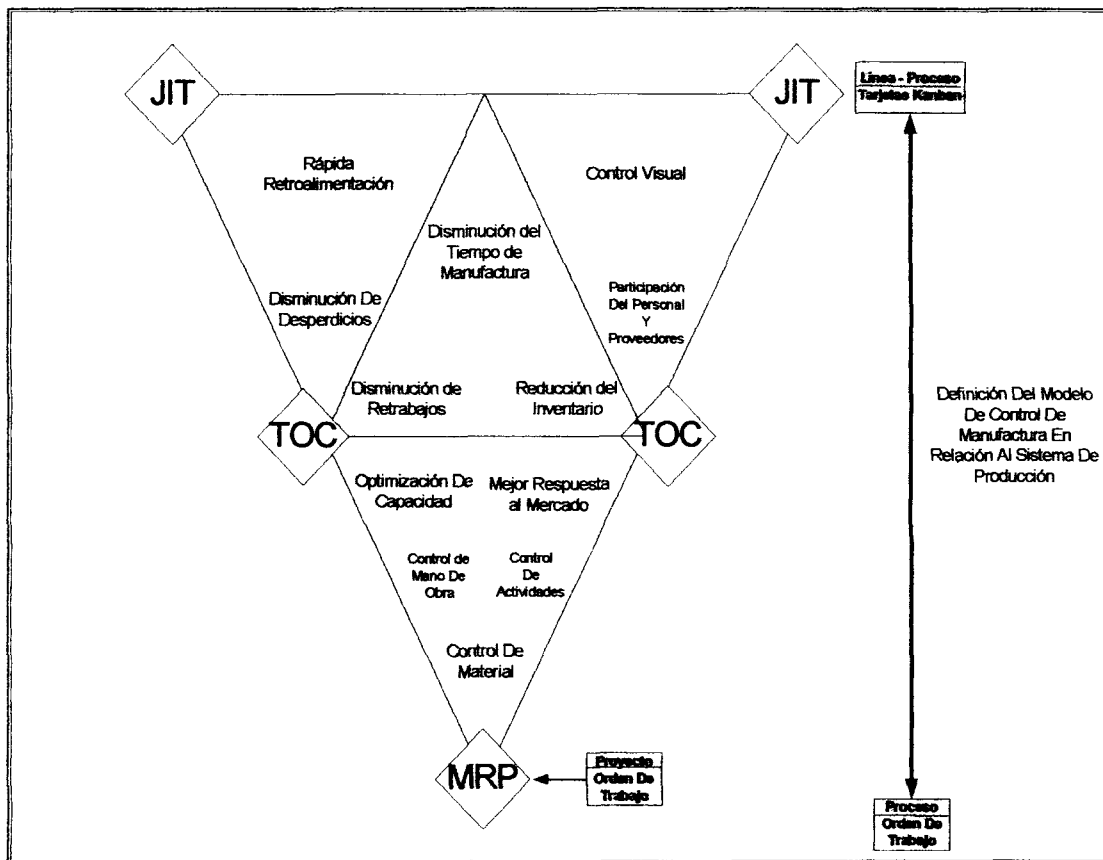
JIT

JIT

Linea - Proceso
Tarjetas Kanban

Rápida Retroalimentación

Control Visual

Disminución del Tiempo de Manufactura

Disminución De Desperdicios

Participación Del Personal Y Proveedores

Disminución de Retrabajos

Reducción del Inventario

Definición Del Modelo De Control De Manufactura En Relación Al Sistema De Producción

TOC

TOC

Optimización De Capacidad

Mejor Respuesta al Mercado

Control de Mano De Obra

Control De Actividades

Control De Material

MRP

Proyecto
Orden De Trabajo

Proceso
Orden De Trabajo